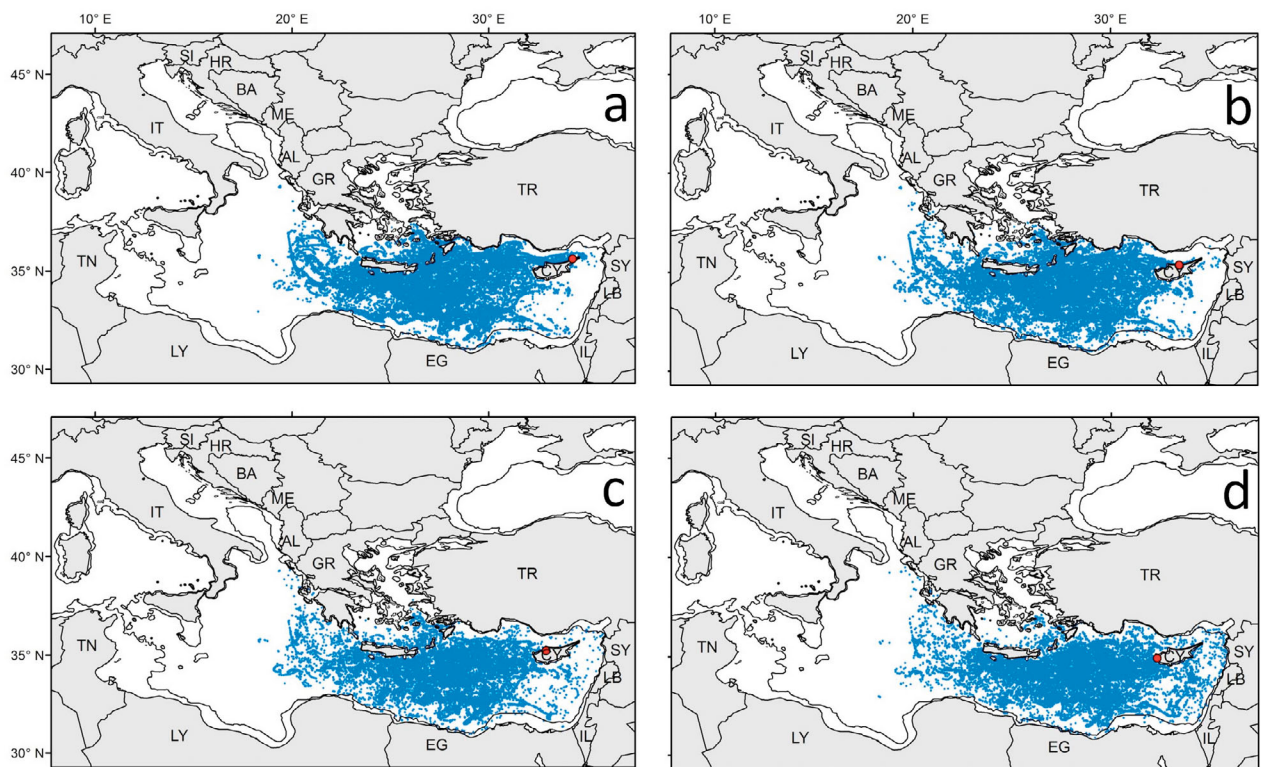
10° E 20° E 30° E

45° N
40° N
35° N
30° N

SI HR BA ME AL IT GR TR TN LY EG CY SY LB IL

a

10° E 20° E 30° E

SI HR BA ME AL IT GR TR TN LY EG CY SY LB IL

b

45° N
40° N
35° N
30° N

SI HR BA ME AL IT GR TR TN LY EG CY SY LB IL

c

SI HR BA ME AL IT GR TR TN LY EG CY SY LB IL

d